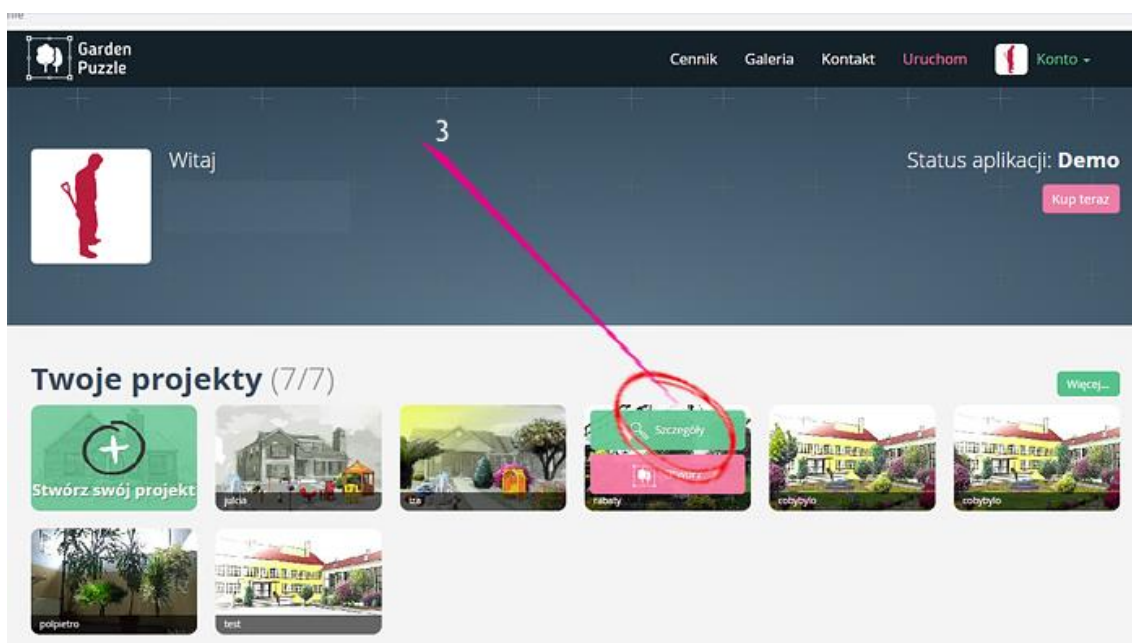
Garden Puzzle

Cennik Galeria Kontakt Uruchom Konto

3

Witaj

Status aplikacji: Demo

Kup teraz

Twoje projekty (7/7)

Więcej...

Stwórz swój projekt

julcia

iza

Szczegóły

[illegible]tworz

rabaty

cobybylo

cobybylo

polpietro

test